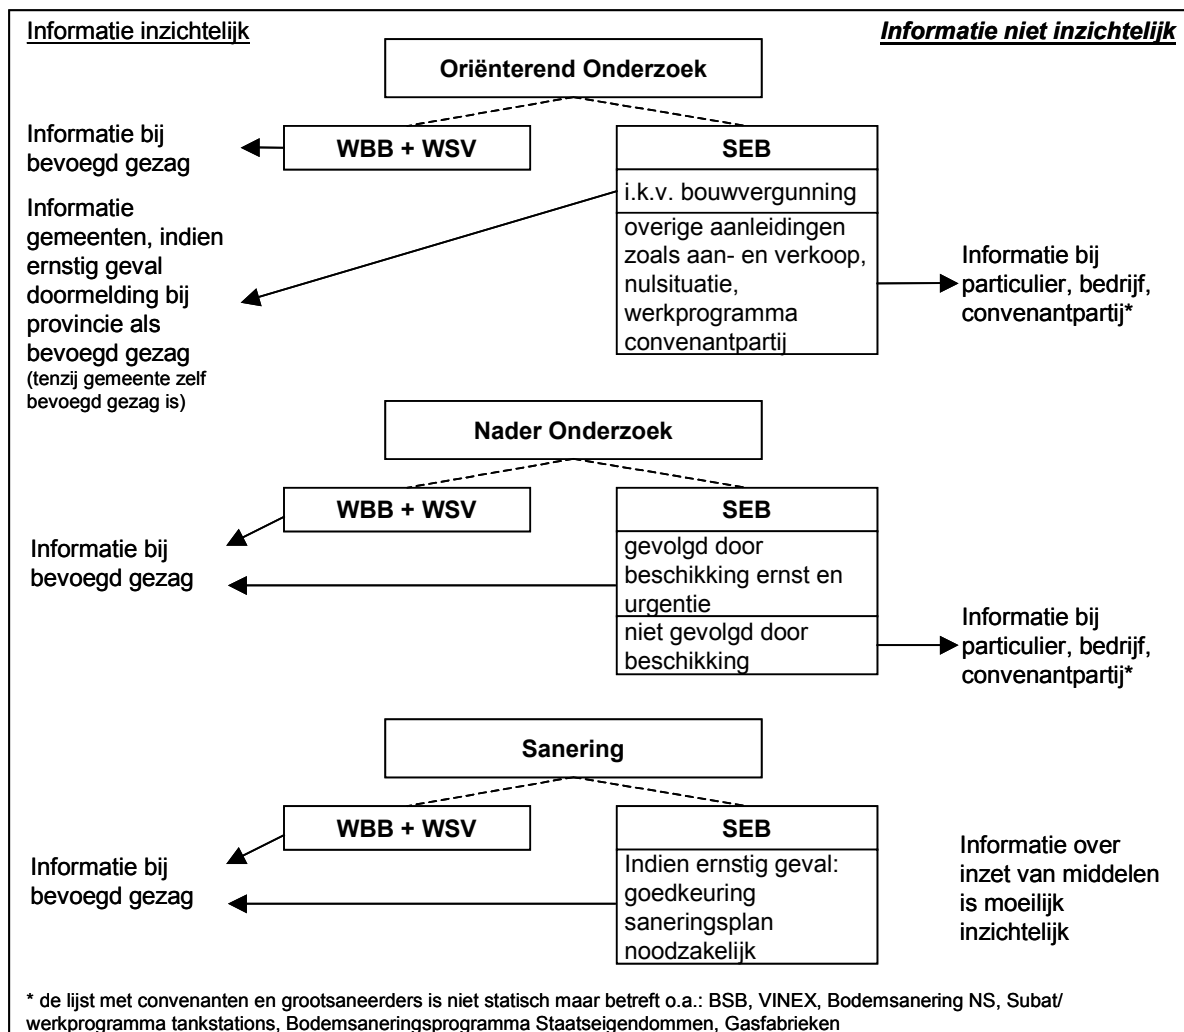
Informatie inzichtelijk

Informatie niet inzichtelijk

Oriënterend Onderzoek

Informatie bij bevoegd gezag

WBB + WSV

SEB

i.k.v. bouwvergunning

Informatie gemeenten, indien ernstig geval doormelding bij provincie als bevoegd gezag (tenzij gemeente zelf bevoegd gezag is)

overige aanleidingen zoals aan- en verkoop, nulsituatie, werkprogramma convenantpartij

Informatie bij particulier, bedrijf, convenantpartij*

Nader Onderzoek

WBB + WSV

SEB

Informatie bij bevoegd gezag

gevolgd door beschikking ernst en urgentie

niet gevolgd door beschikking

Informatie bij particulier, bedrijf, convenantpartij*

Sanering

WBB + WSV

SEB

Informatie bij bevoegd gezag

Indien ernstig geval: goedkeuring saneringsplan noodzakelijk

Informatie over inzet van middelen is moeilijk inzichtelijk

* de lijst met convenanten en grootsaneerders is niet statisch maar betreft o.a.: BSB, VINEX, Bodemsanering NS, Subat/ werkprogramma tankstations, Bodemsaneringsprogramma Staatseigendommen, Gasfabrieken